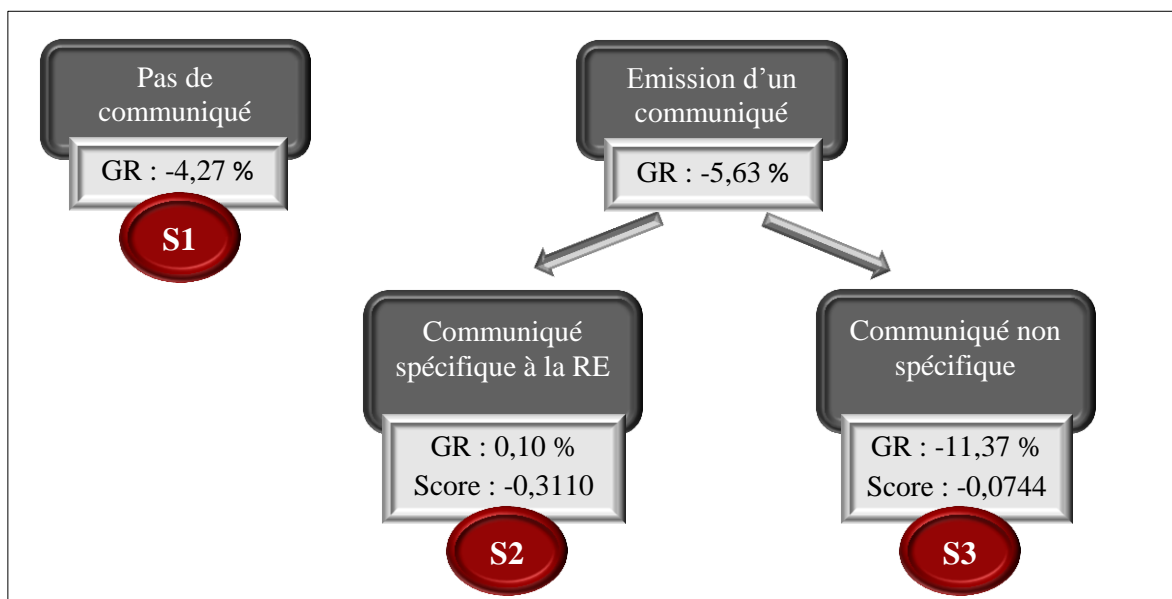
Pas de communiqué

GR : -4,27 %

S1

Emission d’un communiqué

GR : -5,63 %

Communiqué spécifique à la RE

GR : 0,10 %
Score : -0,3110

S2

Communiqué non spécifique

GR : -11,37 %
Score : -0,0744

S3